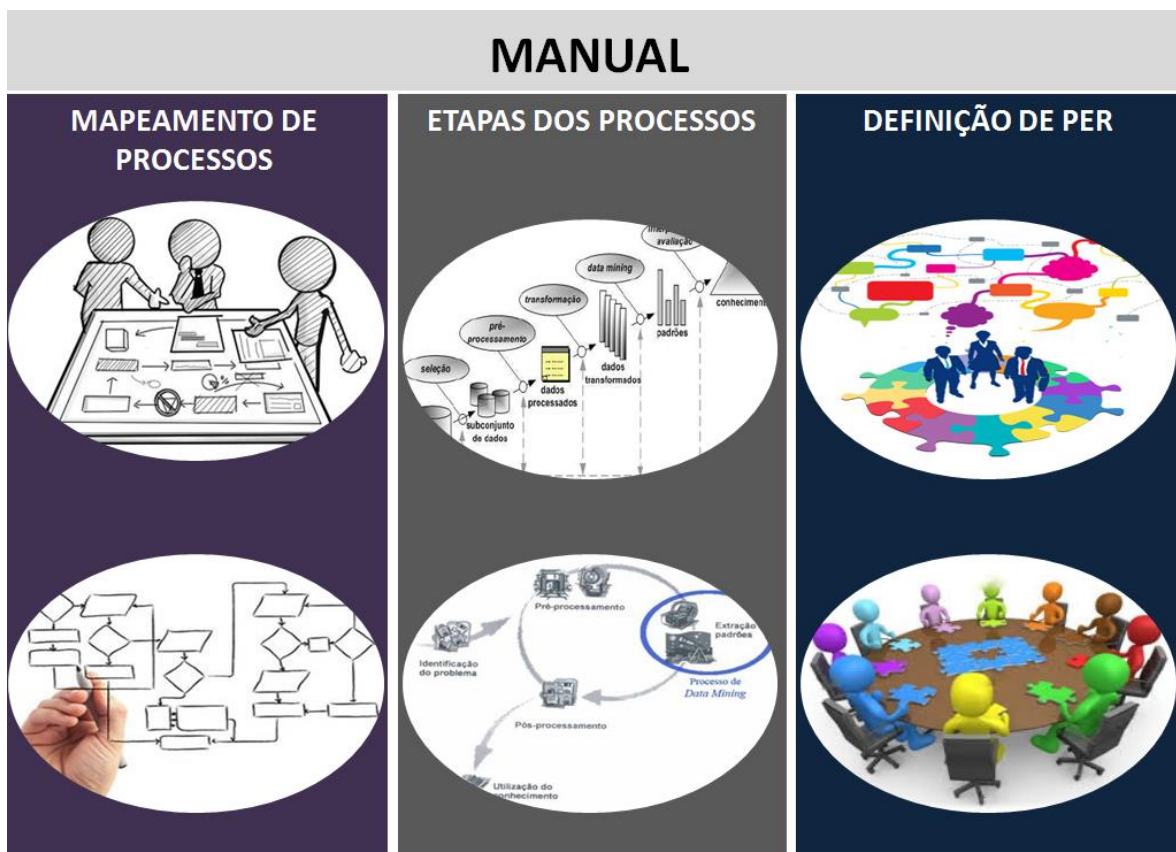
MANUAL

MAPEAMENTO DE PROCESSOS

ETAPAS DOS PROCESSOS

seleção
pré-processamento
transformação
data mining
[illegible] avaliação
subconjunto de dados
dados processados
dados transformados
padrões
conhecimen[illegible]

Pré-processamento
Identificação do problema
Extração padrões
Processo de Data Mining
Pós-processamento
Utilização do conhecimento

DEFINIÇÃO DE PER